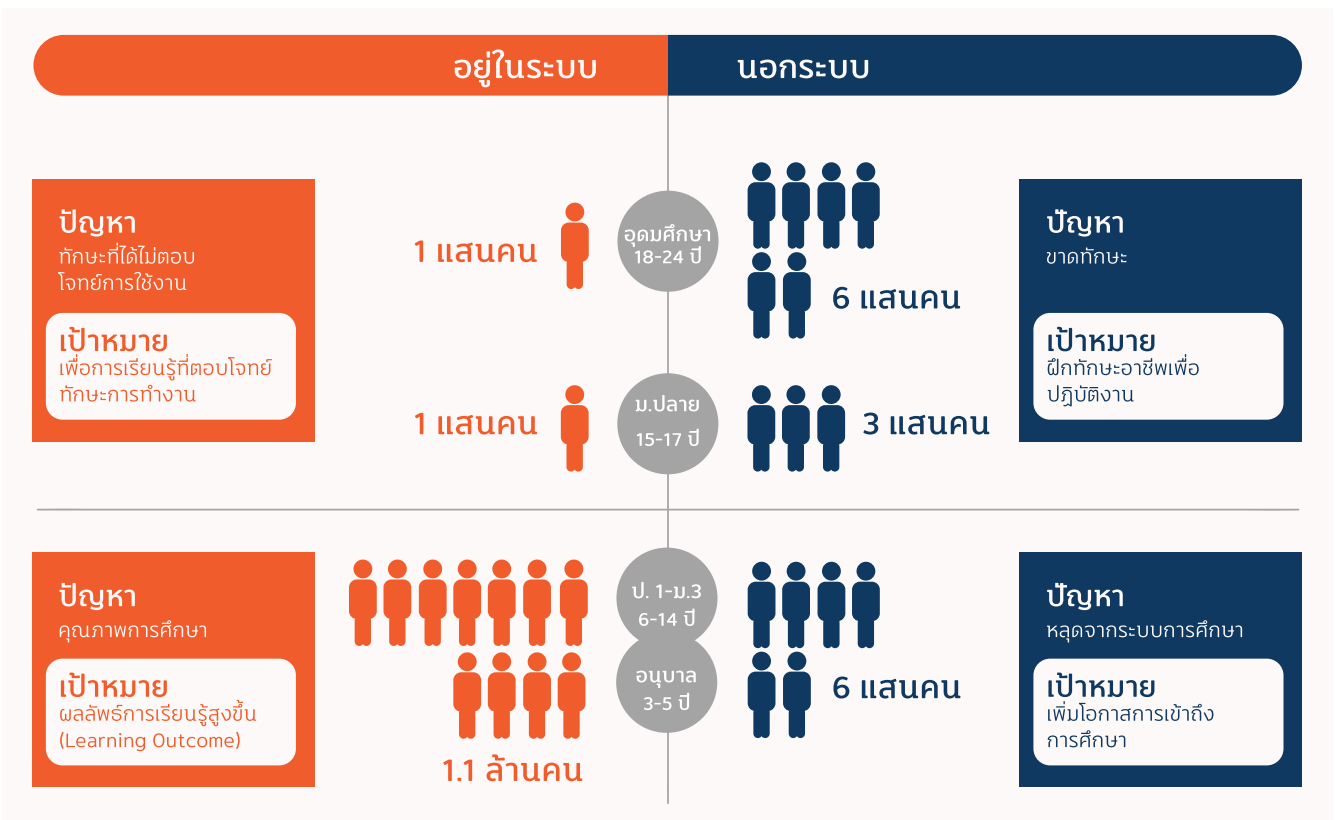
อยู่ในระบบ

นอกระบบ

ปัญหา
ทักษะที่ได้ไม่ตอบโจทย์การใช้งาน

เป้าหมาย
เพื่อการเรียนรู้ที่ตอบโจทย์ทักษะการทำงาน

1 แสนคน

อุดมศึกษา
18-24 ปี

6 แสนคน

ปัญหา
ขาดทักษะ

เป้าหมาย
ฝึกทักษะอาชีพเพื่อปฏิบัติงาน

1 แสนคน

ม.ปลาย
15-17 ปี

3 แสนคน

ปัญหา
คุณภาพการศึกษา

เป้าหมาย
ผลลัพธ์การเรียนรู้สูงขึ้น
(Learning Outcome)

ป. 1-ม.3
6-14 ปี

อนุบาล
3-5 ปี

1.1 ล้านคน

6 แสนคน

ปัญหา
หลุดจากระบบการศึกษา

เป้าหมาย
เพิ่มโอกาสการเข้าถึงการศึกษา